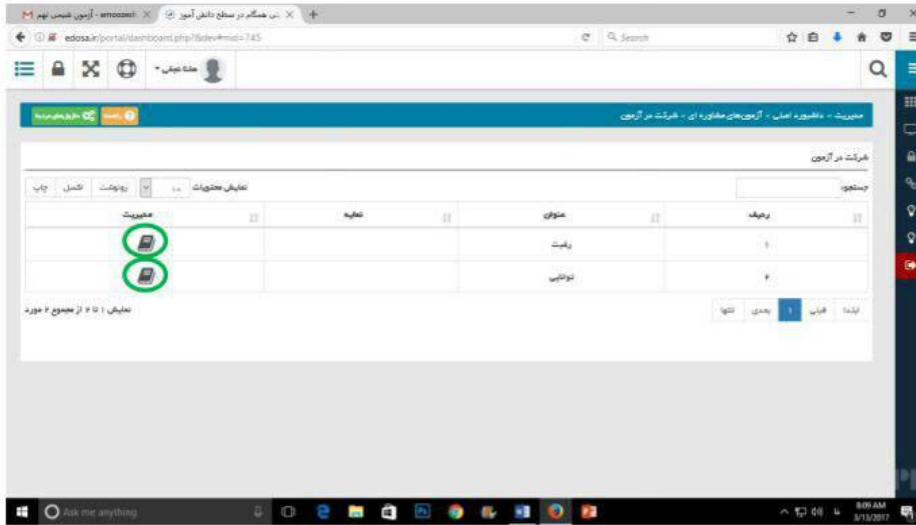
M آزمون شیمی نهم - amoozesh × | ...نی همگام در سطح دانش آموز × | +

edosa.ir/portal/dashboard.php?&dev#mid=745

Search

مدیریت » داشبورد اصلی » آزمون‌های مشاوره ای » شرکت در آزمون

راهنما

داشبوردهای مرتبط

شرکت در آزمون

جستجو:

نمایش محتویات

رونوشت | اکسل | چاپ

| ردیف | عنوان | نمایه | مدیریت |
|---|---|---|---|
| ۱ | رغبت | | |
| ۲ | توانایی | | |

ابتدا | قبلی | 1 | بعدی | انتها

نمایش ۱ تا ۲ از مجموع ۲ مورد

Ask me anything

8:09 AM
3/13/2017